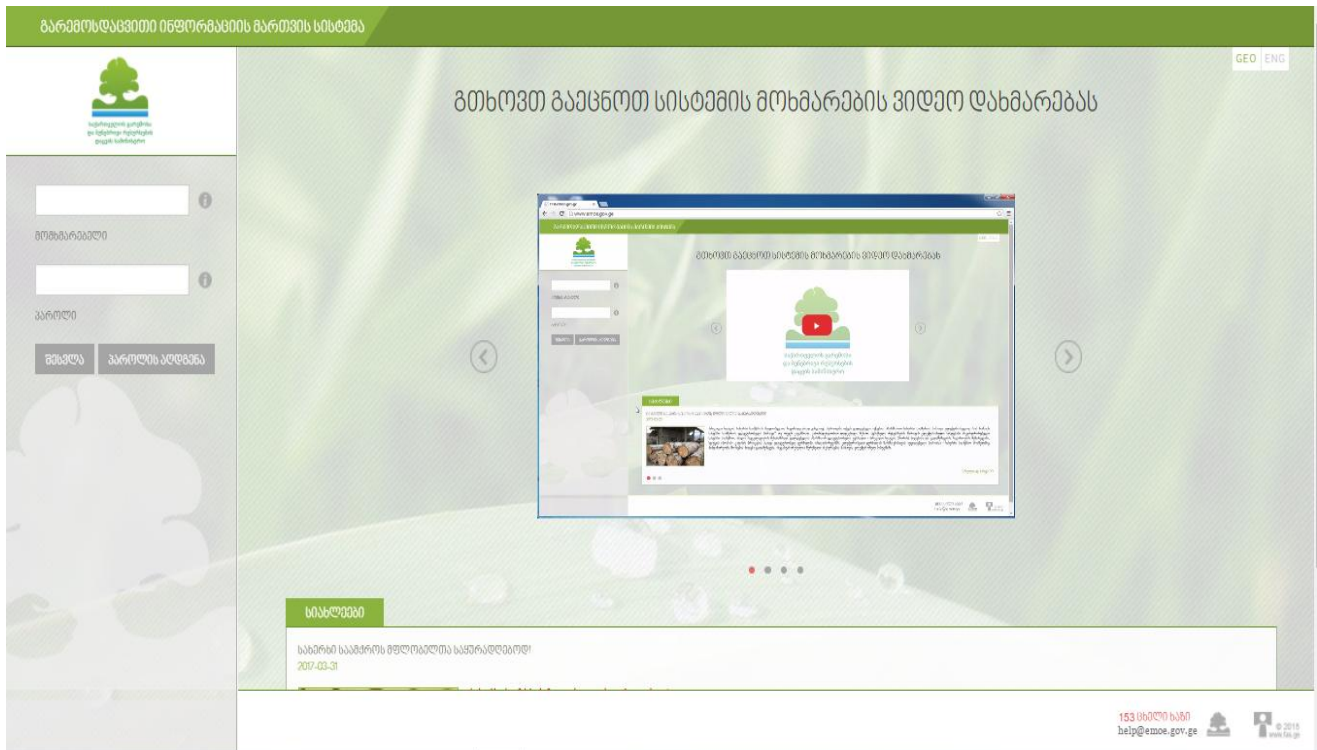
გარემოსდაცვითი ინფორმაციის მართვის სისტემა

GEO ENG

გთხოვთ გაეცნოთ სისტემის მოხმარების ვიდეო დახმარებას

მომხმარებელი

პაროლი

შესვლა
პაროლის აღდგენა

სიახლეები

საზარნი საამქროს მფლობელთა საყურადღებოდ!
2017-03-31

153 ცხელი ხაზი
help@emoe.gov.ge

© 2015